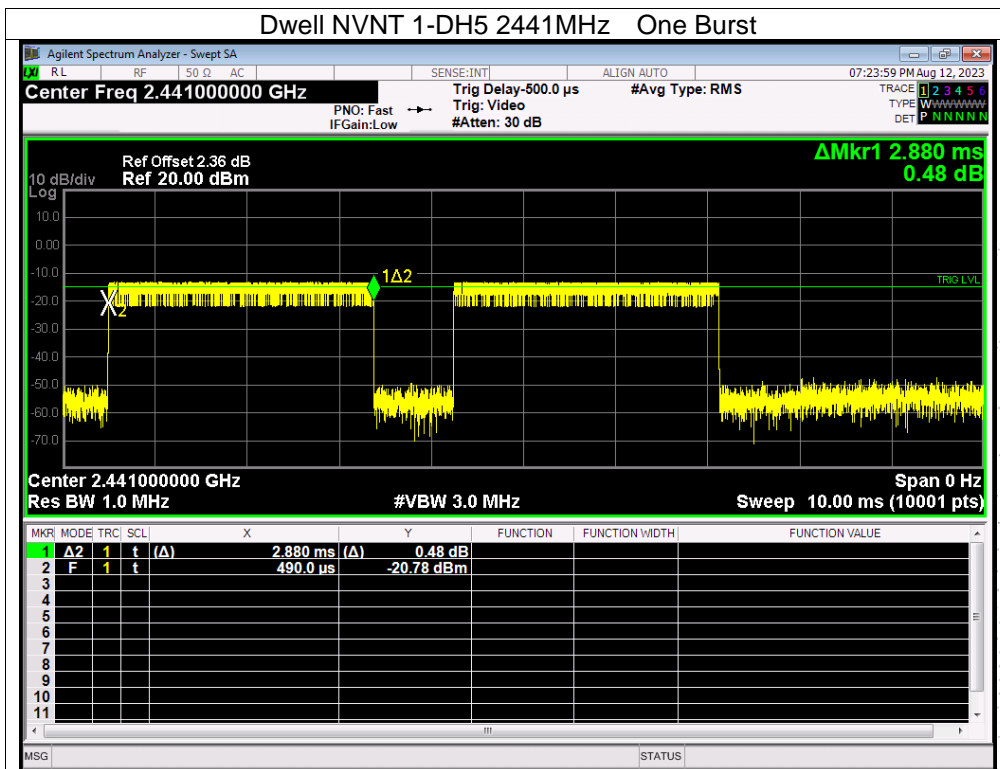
Dwell NVNT 1-DH5 2441MHz One Burst

Agilent Spectrum Analyzer - Swept SA

RL RF 50 Ω AC SENSE:INT ALIGN AUTO 07:23:59 PM Aug 12, 2023

Center Freq 2.441000000 GHz

PNO: Fast IFGain:Low

Trig Delay-500.0 µs Trig: Video #Atten: 30 dB

#Avg Type: RMS

TRACE 1 2 3 4 5 6 TYPE WWWWWW DET P NNNNN

Ref Offset 2.36 dB
10 dB/div Ref 20.00 dBm
Log

ΔMkr1 2.880 ms 0.48 dB

10.0
0.00
-10.0
-20.0
-30.0
-40.0
-50.0
-60.0
-70.0

1Δ2
X2
TRIG LVL

Center 2.441000000 GHz
Res BW 1.0 MHz
#VBW 3.0 MHz
Span 0 Hz
Sweep 10.00 ms (10001 pts)

| MKR | MODE | TRC | SCL | X | | Y | FUNCTION | FUNCTION WIDTH | FUNCTION VALUE |
|---|---|---|---|---|---|---|---|---|---|
| 1 | Δ2 | 1 | t | (Δ) | 2.880 ms | (Δ) 0.48 dB | | | |
| 2 | F | 1 | t | | 490.0 µs | -20.78 dBm | | | |
| 3 | | | | | | | | | |
| 4 | | | | | | | | | |
| 5 | | | | | | | | | |
| 6 | | | | | | | | | |
| 7 | | | | | | | | | |
| 8 | | | | | | | | | |
| 9 | | | | | | | | | |
| 10 | | | | | | | | | |
| 11 | | | | | | | | | |

MSG STATUS